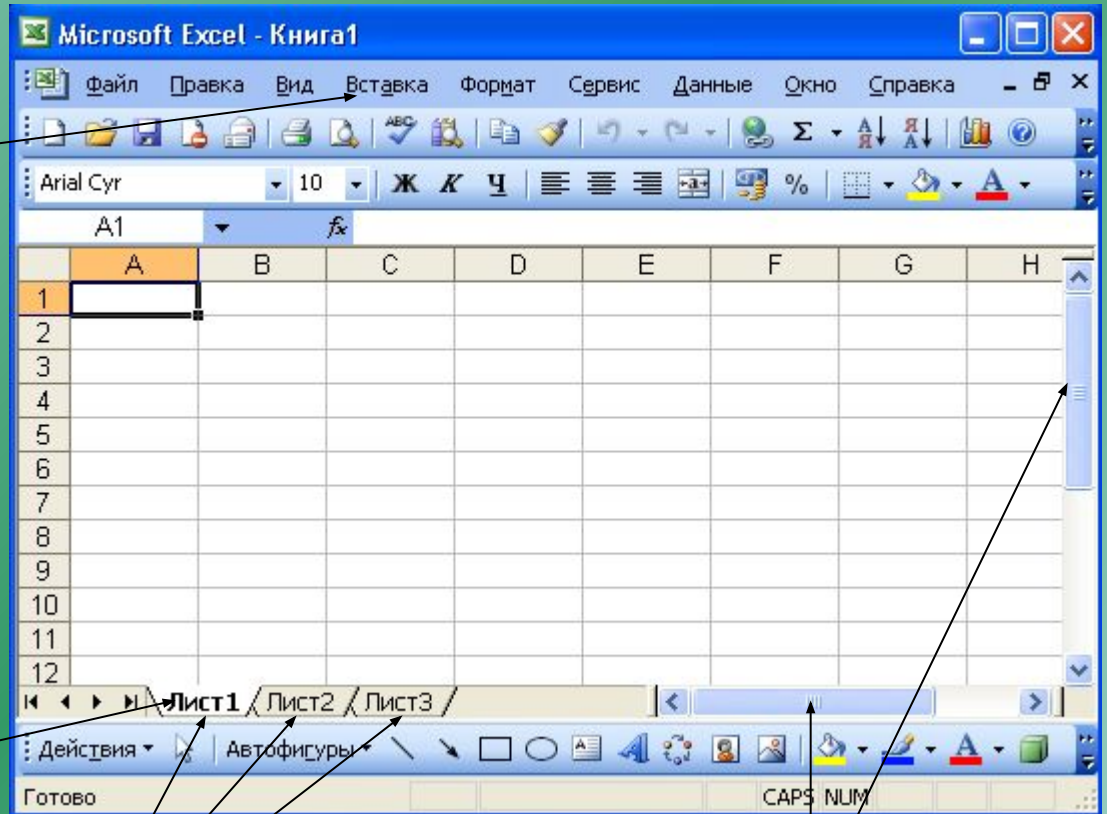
Microsoft Excel - Книга1

Файл Правка Вид Вставка Формат Сервис Данные Окно Справка

Arial Cyr 10 Ж К Ч %

A1 $f_x$

|  | A | B | C | D | E | F | G | H |
|---|---|---|---|---|---|---|---|---|
| 1 |  |  |  |  |  |  |  |  |
| 2 |  |  |  |  |  |  |  |  |
| 3 |  |  |  |  |  |  |  |  |
| 4 |  |  |  |  |  |  |  |  |
| 5 |  |  |  |  |  |  |  |  |
| 6 |  |  |  |  |  |  |  |  |
| 7 |  |  |  |  |  |  |  |  |
| 8 |  |  |  |  |  |  |  |  |
| 9 |  |  |  |  |  |  |  |  |
| 10 |  |  |  |  |  |  |  |  |
| 11 |  |  |  |  |  |  |  |  |
| 12 |  |  |  |  |  |  |  |  |

Лист1 Лист2 Лист3

Действия Автофигуры

Готово CAPS NUM